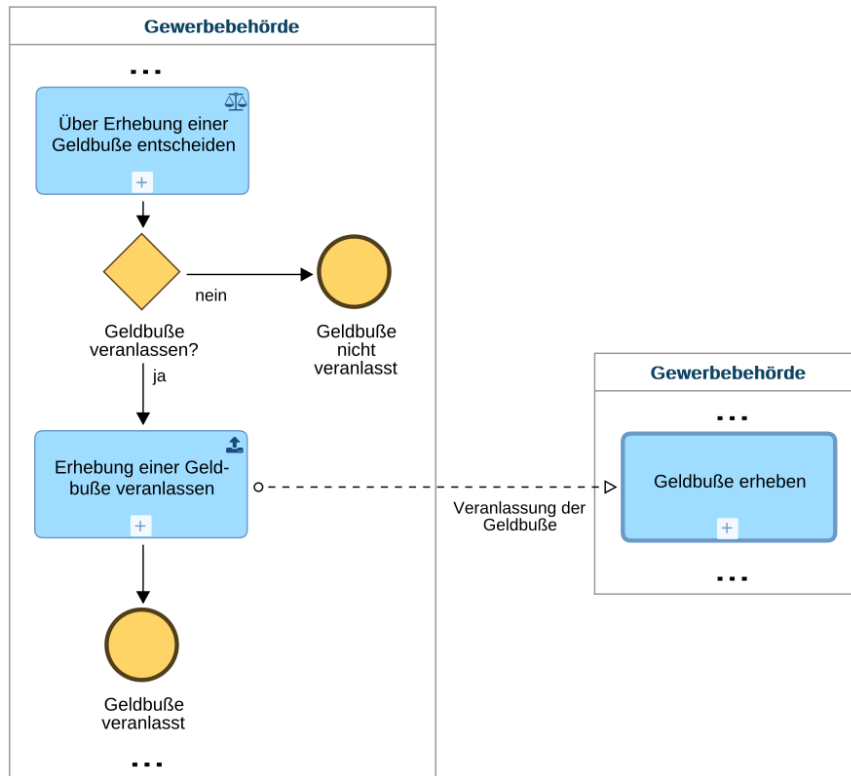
Gewerbebehörde

...

Über Erhebung einer Geldbuße entscheiden

+

nein

Geldbuße veranlassen?

Geldbuße nicht veranlasst

ja

Erhebung einer Geldbuße veranlassen

+

Veranlassung der Geldbuße

Geldbuße veranlasst

...

Gewerbebehörde

...

Geldbuße erheben

+

...